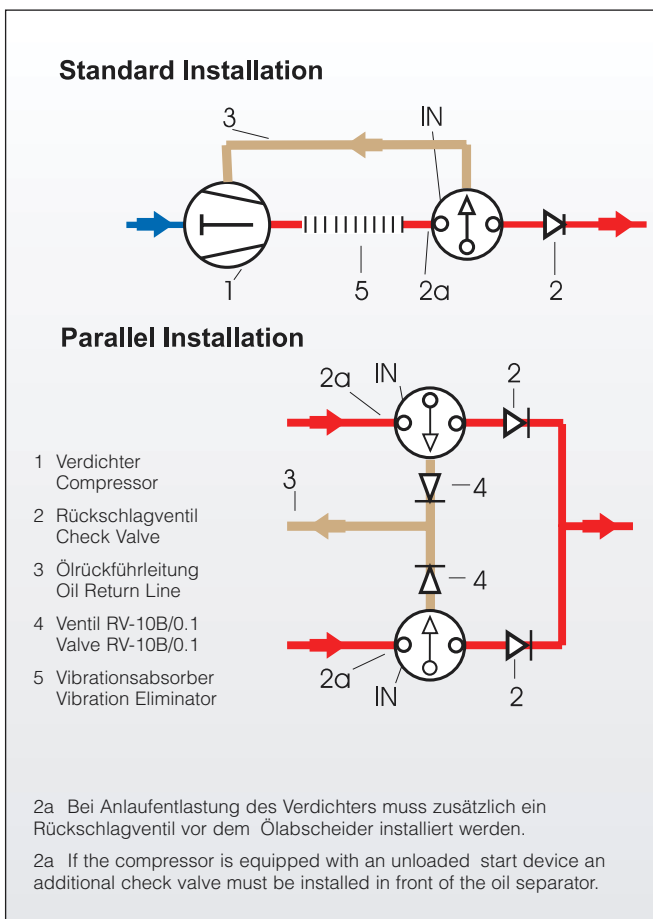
Standard Installation

3
IN
1
5
2a
2

Parallel Installation

2a
IN
2
3
4
4
2a
IN
2

1 Verdichter
Compressor

2 Rückschlagventil
Check Valve

3 Ölrückführleitung
Oil Return Line

4 Ventil RV-10B/0.1
Valve RV-10B/0.1

5 Vibrationsabsorber
Vibration Eliminator

2a Bei Anlaufentlastung des Verdichters muss zusätzlich ein Rückschlagventil vor dem Ölabscheider installiert werden.

2a If the compressor is equipped with an unloaded start device an additional check valve must be installed in front of the oil separator.